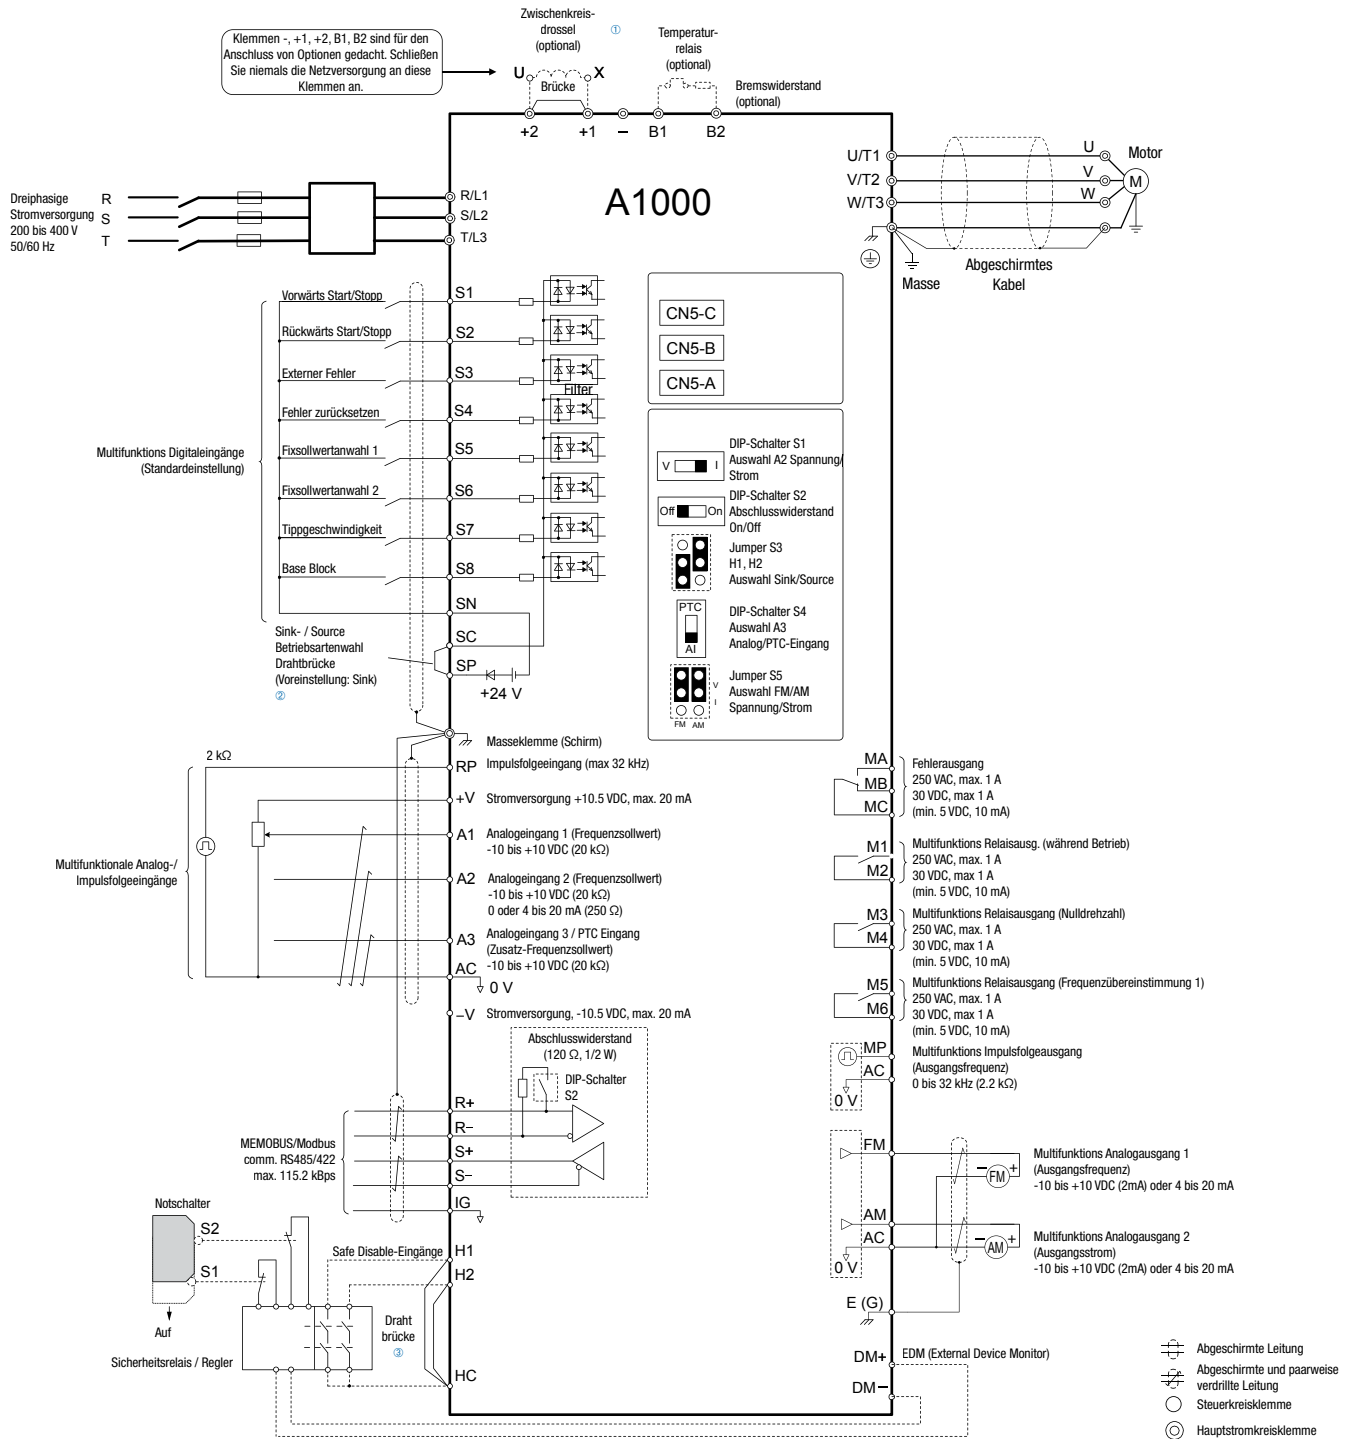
Klemmen -, +1, +2, B1, B2 sind für den Anschluss von Optionen gedacht. Schließen Sie niemals die Netzversorgung an diese Klemmen an.

Zwischenkreisdrossel (optional) ①

Temperaturrelais (optional)

Bremswiderstand (optional)

U X

Brücke

+2 +1 – B1 B2

A1000

Dreiphasige Stromversorgung 200 bis 400 V 50/60 Hz

R S T

R/L1 S/L2 T/L3

U/T1 V/T2 W/T3

U V W Motor M

Masse

Abgeschirmtes Kabel

Multifunktions Digitaleingänge (Standardeinstellung)

Vorwärts Start/Stopp S1
Rückwärts Start/Stopp S2
Externer Fehler S3
Fehler zurücksetzen S4
Fixsollwertanwahl 1 S5
Fixsollwertanwahl 2 S6
Tippgeschwindigkeit S7
Base Block S8
SN
SC
SP

Filter

Sink- / Source Betriebsartenwahl Drahtbrücke (Voreinstellung: Sink) ②

+24 V

CN5-C
CN5-B
CN5-A

V I DIP-Schalter S1 Auswahl A2 Spannung/ Strom

Off On DIP-Schalter S2 Abschlusswiderstand On/Off

Jumper S3 H1, H2 Auswahl Sink/Source

PTC AI DIP-Schalter S4 Auswahl A3 Analog/PTC-Eingang

Jumper S5 Auswahl FM/AM Spannung/Strom
V I FM AM

Masseklemme (Schirm)

2 kΩ

RP Impulsfolgeeingang (max 32 kHz)

+V Stromversorgung +10.5 VDC, max. 20 mA

A1 Analogeingang 1 (Frequenzsollwert) -10 bis +10 VDC (20 kΩ)

Multifunktionale Analog-/ Impulsfolgeeingänge

A2 Analogeingang 2 (Frequenzsollwert) -10 bis +10 VDC (20 kΩ) 0 oder 4 bis 20 mA (250 Ω)

A3 Analogeingang 3 / PTC Eingang (Zusatz-Frequenzsollwert) -10 bis +10 VDC (20 kΩ)

AC 0 V

–V Stromversorgung, -10.5 VDC, max. 20 mA

Abschlusswiderstand (120 Ω, 1/2 W)

DIP-Schalter S2

MEMOBUS/Modbus comm. RS485/422 max. 115.2 kBps

R+ R– S+ S– IG

Notschalter
S2
S1
Auf

Sicherheitsrelais / Regler

Safe Disable-Eingänge

H1 H2

Draht brücke ③

HC

MA MB MC
Fehlerausgang 250 VAC, max. 1 A 30 VDC, max 1 A (min. 5 VDC, 10 mA)

M1 M2
Multifunktions Relaisausg. (während Betrieb) 250 VAC, max. 1 A 30 VDC, max 1 A (min. 5 VDC, 10 mA)

M3 M4
Multifunktions Relaisausgang (Nulldrehzahl) 250 VAC, max. 1 A 30 VDC, max 1 A (min. 5 VDC, 10 mA)

M5 M6
Multifunktions Relaisausgang (Frequenzübereinstimmung 1) 250 VAC, max. 1 A 30 VDC, max 1 A (min. 5 VDC, 10 mA)

MP AC 0 V
Multifunktions Impulsfolgeausgang (Ausgangsfrequenz) 0 bis 32 kHz (2.2 kΩ)

FM
Multifunktions Analogausgang 1 (Ausgangsfrequenz) -10 bis +10 VDC (2mA) oder 4 bis 20 mA

AM AC 0 V
Multifunktions Analogausgang 2 (Ausgangsstrom) -10 bis +10 VDC (2mA) oder 4 bis 20 mA

E (G)

DM+ EDM (External Device Monitor)
DM–

Abgeschirmte Leitung
Abgeschirmte und paarweise verdrillte Leitung
Steuerkreisklemme
Hauptstromkreisklemme